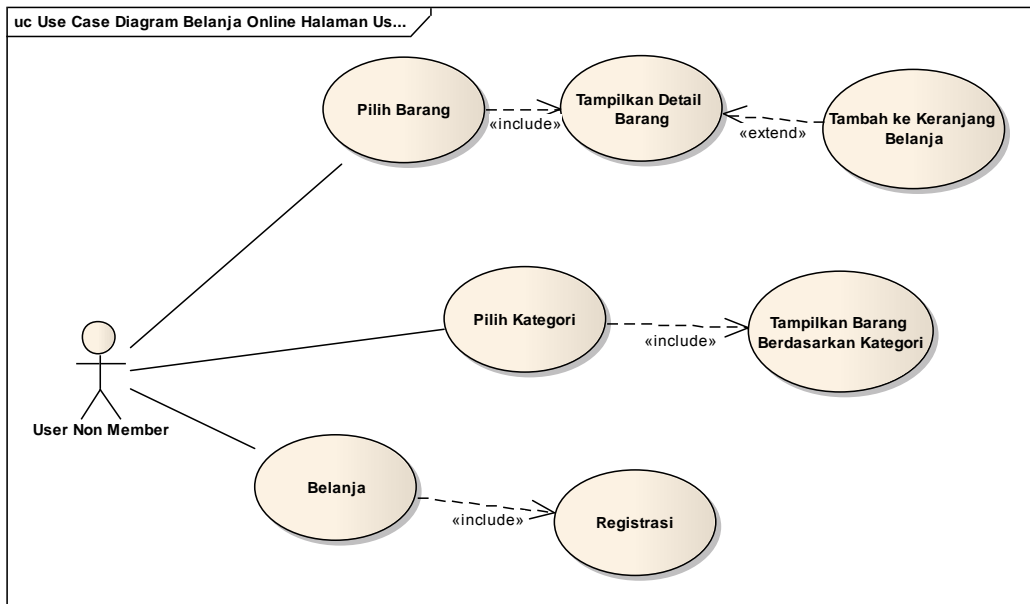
uc Use Case Diagram Belanja Online Halaman Us...

Pilih Barang

«include»

Tampilkan Detail Barang

«extend»

Tambah ke Keranjang Belanja

Pilih Kategori

«include»

Tampilkan Barang Berdasarkan Kategori

User Non Member

Belanja

«include»

Registrasi